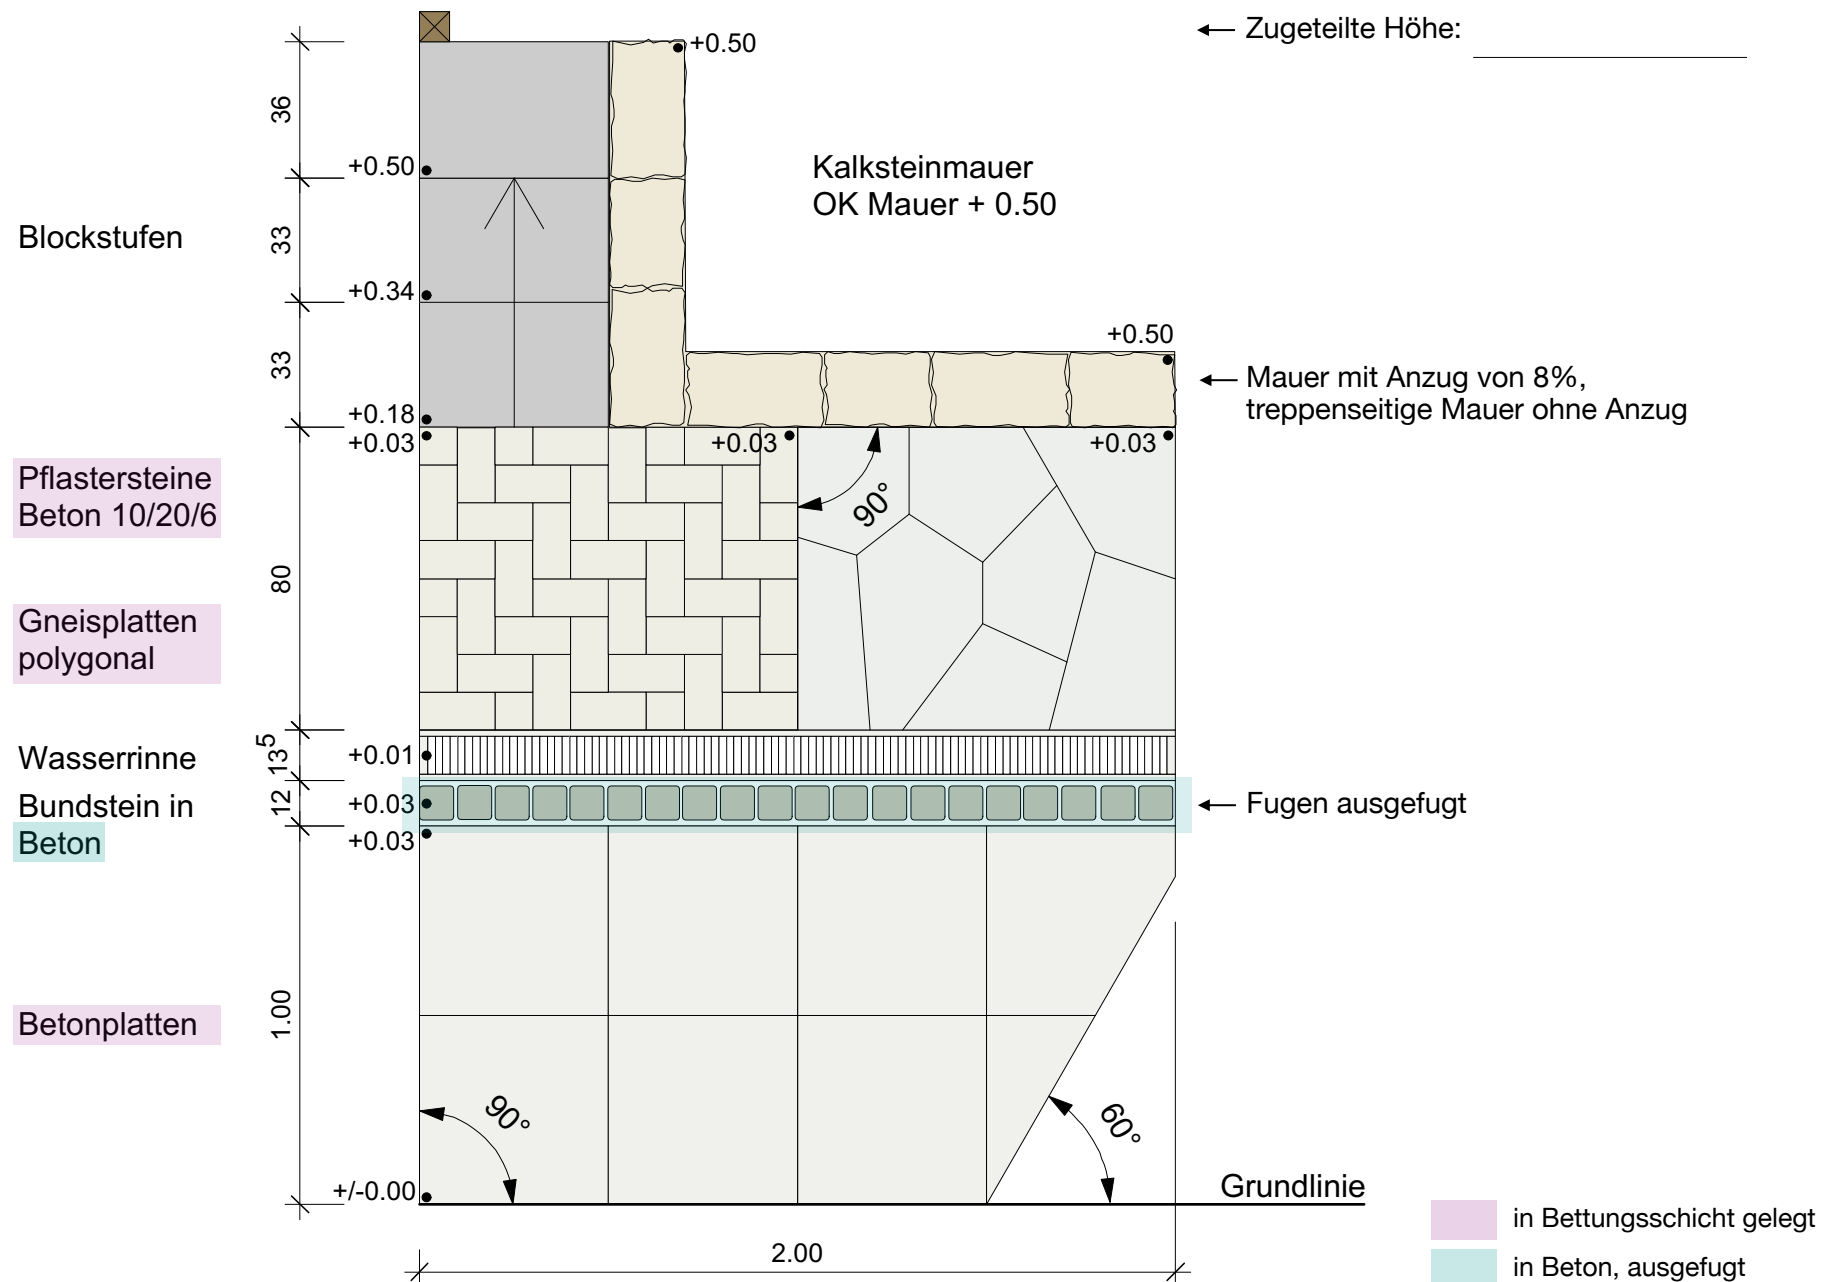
← Zugeteilte Höhe:

Blockstufen

Pflastersteine Beton 10/20/6

Gneisplatten polygonal

Wasserrinne

Bundstein in Beton

Betonplatten

36

33

33

80

$13^5$

12

1.00

+0.50

+0.50

+0.34

+0.18

+0.03

+0.03

+0.03

+0.50

Kalksteinmauer
OK Mauer + 0.50

← Mauer mit Anzug von 8%, treppenseitige Mauer ohne Anzug

90°

+0.01

+0.03

+0.03

← Fugen ausgefugt

90°

60°

+/-0.00

Grundlinie

2.00

in Bettungsschicht gelegt

in Beton, ausgefugt